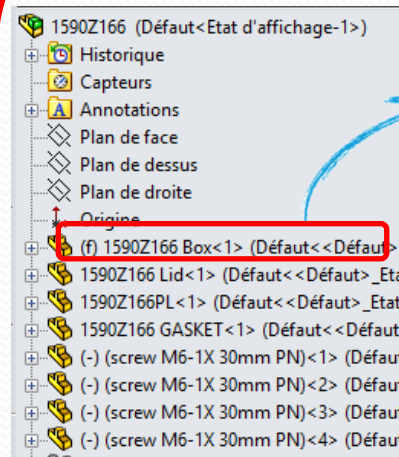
1590Z166 (Défaut<Etat d'affichage-1>)
Historique
Capteurs
Annotations
Plan de face
Plan de dessus
Plan de droite
Origine
(f) 1590Z166 Box<1> (Défaut<<Défaut>
1590Z166 Lid<1> (Défaut<<Défaut>_Etat
1590Z166PL<1> (Défaut<<Défaut>_Etat
1590Z166 GASKET<1> (Défaut<<Défaut
(-) (screw M6-1X 30mm PN)<1> (Défaut
(-) (screw M6-1X 30mm PN)<2> (Défaut
(-) (screw M6-1X 30mm PN)<3> (Défaut
(-) (screw M6-1X 30mm PN)<4> (Défaut